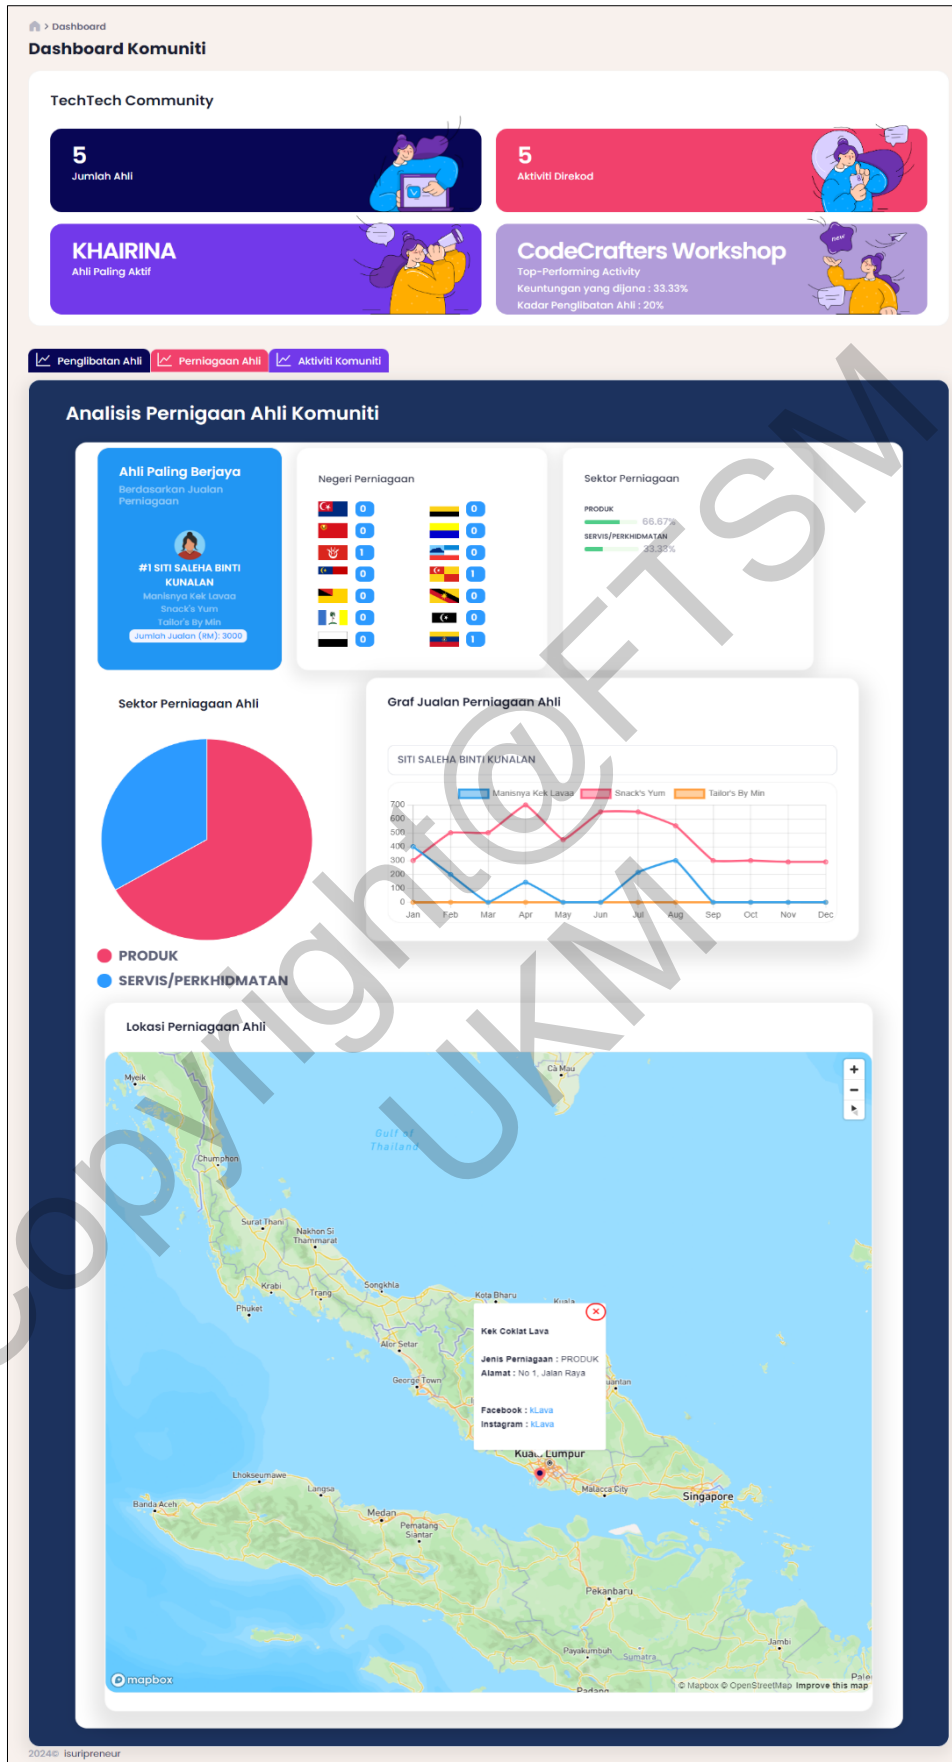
> Dashboard

Dashboard Komuniti

TechTech Community

5
Jumlah Ahli

5
Aktiviti Direkod

KHAIRINA
Ahli Paling Aktif

CodeCrafters Workshop
Top-Performing Activity
Keuntungan yang dijana : 33.33%
Kadar Penglibatan Ahli : 20%

Penglibatan Ahli | Perniagaan Ahli | Aktiviti Komuniti

Analisis Perniagaan Ahli Komuniti

Ahli Paling Berjaya
Berdasarkan Jualan Perniagaan

#1 SITI SALEHA BINTI KUNALAN
Manisnya Kek Lavaa
Snack's Yum
Tailor's By Min
Jumlah Jualan (RM): 3000

Negeri Perniagaan

0 0
0 0
1 0
0 1
0 0
0 0
0 1

Sektor Perniagaan
PRODUK 66.67%
SERVIS/PERKHIDMATAN 33.33%

Sektor Perniagaan Ahli

PRODUK
SERVIS/PERKHIDMATAN

Graf Jualan Perniagaan Ahli

SITI SALEHA BINTI KUNALAN

Manisnya Kek Lavaa Snack's Yum Tailor's By Min

700
600
500
400
300
200
100
0
Jan Feb Mar Apr May Jun Jul Aug Sep Oct Nov Dec

Lokasi Perniagaan Ahli

Myeik
Ca Mau
Gulf of Thailand
Chumphon
Surat Thani
Nakhon Si Thammarat
Krabi
Phuket
Trang
Songkhla
Kota Bharu
Alor Setar
George Town
Kek Coklat Lava
Jenis Perniagaan : PRODUK
Alamat : No 1, Jalan Raya
Facebook : kLava
Instagram : kLava
Kuala Lumpur
Lhokseumawe
Banda Aceh
Langsa
Medan
Pematang Siantar
Malacca City
Singapore
Pekanbaru
Payakumbuh
Sumatra
Jambi
Padang
mapbox
© Mapbox © OpenStreetMap Improve this map

Copyright@FTSM UKM

2024© isuripreneur